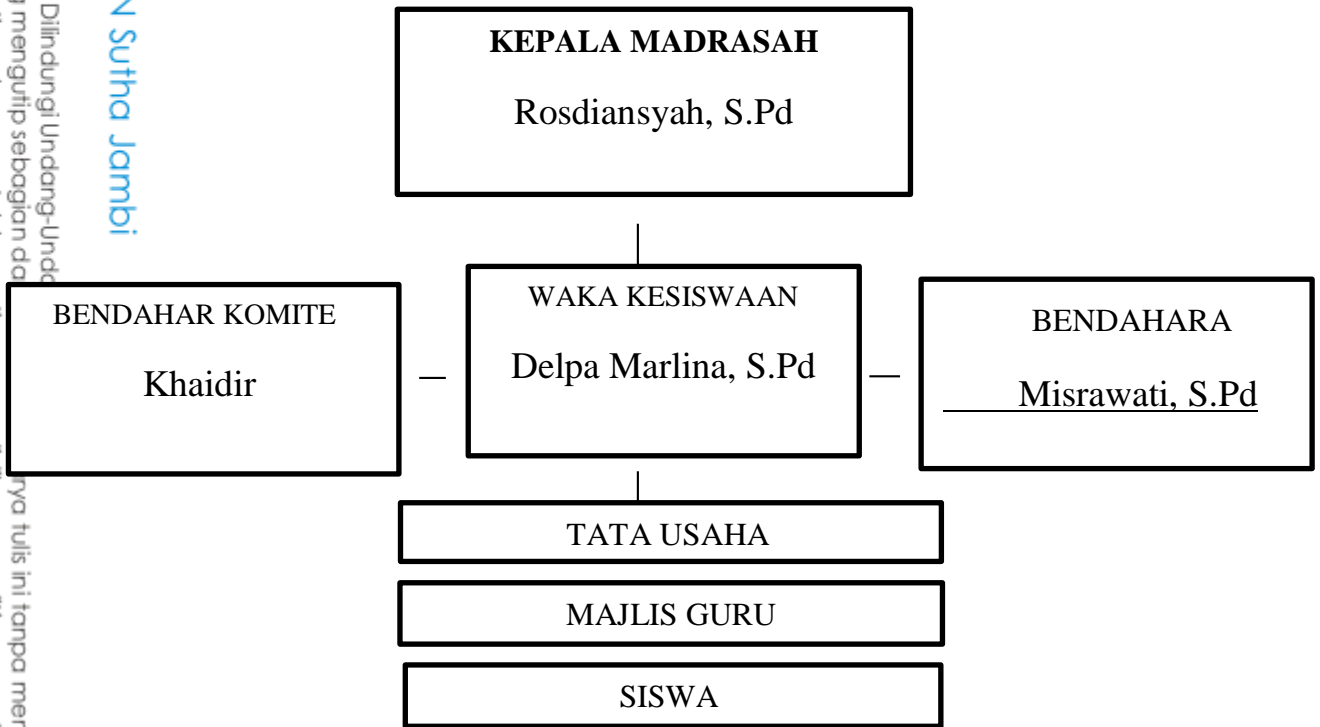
N Sutha Jambi
Dilindungi Undang-Unda
g mengutip sebagian da
ya tulis ini tanpa men

KEPALA MADRASAH
Rosdiansyah, S.Pd

BENDAHAR KOMITE
Khaidir

WAKA KESISWAAN
Delpa Marlina, S.Pd

BENDAHARA
Misrawati, S.Pd

TATA USAHA

MAJLIS GURU

SISWA